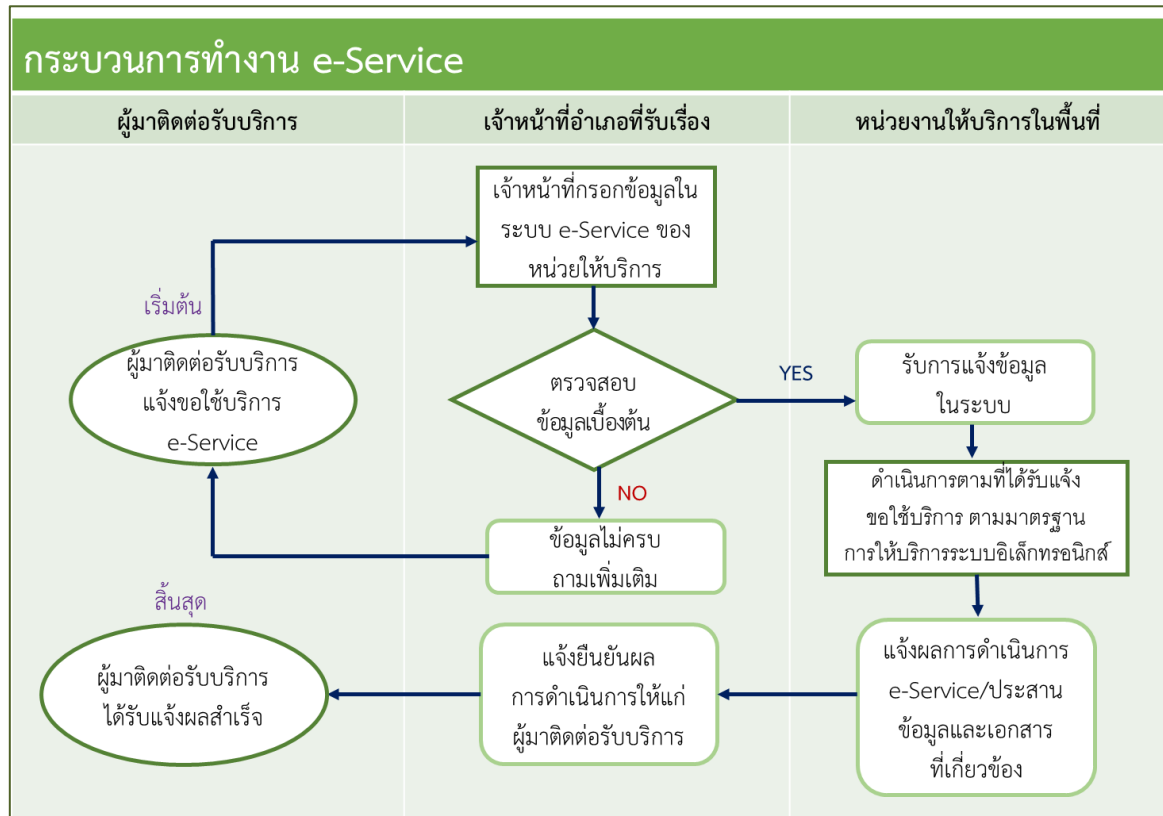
กระบวนการทำงาน e-Service

ผู้มาติดต่อรับบริการ

เจ้าหน้าที่อำเภอที่รับเรื่อง

หน่วยงานให้บริการในพื้นที่

เจ้าหน้าที่กรอกข้อมูลในระบบ e-Service ของหน่วยให้บริการ

เริ่มต้น

ผู้มาติดต่อรับบริการแจ้งขอใช้บริการ e-Service

ตรวจสอบข้อมูลเบื้องต้น

YES

รับการแจ้งข้อมูลในระบบ

NO

ดำเนินการตามที่ได้รับแจ้งขอใช้บริการ ตามมาตรฐานการให้บริการระบบอิเล็กทรอนิกส์

ข้อมูลไม่ครบ ถามเพิ่มเติม

สิ้นสุด

ผู้มาติดต่อรับบริการได้รับแจ้งผลสำเร็จ

แจ้งยืนยันผลการดำเนินการให้แก่ผู้มาติดต่อรับบริการ

แจ้งผลการดำเนินการ e-Service/ประสานข้อมูลและเอกสารที่เกี่ยวข้อง